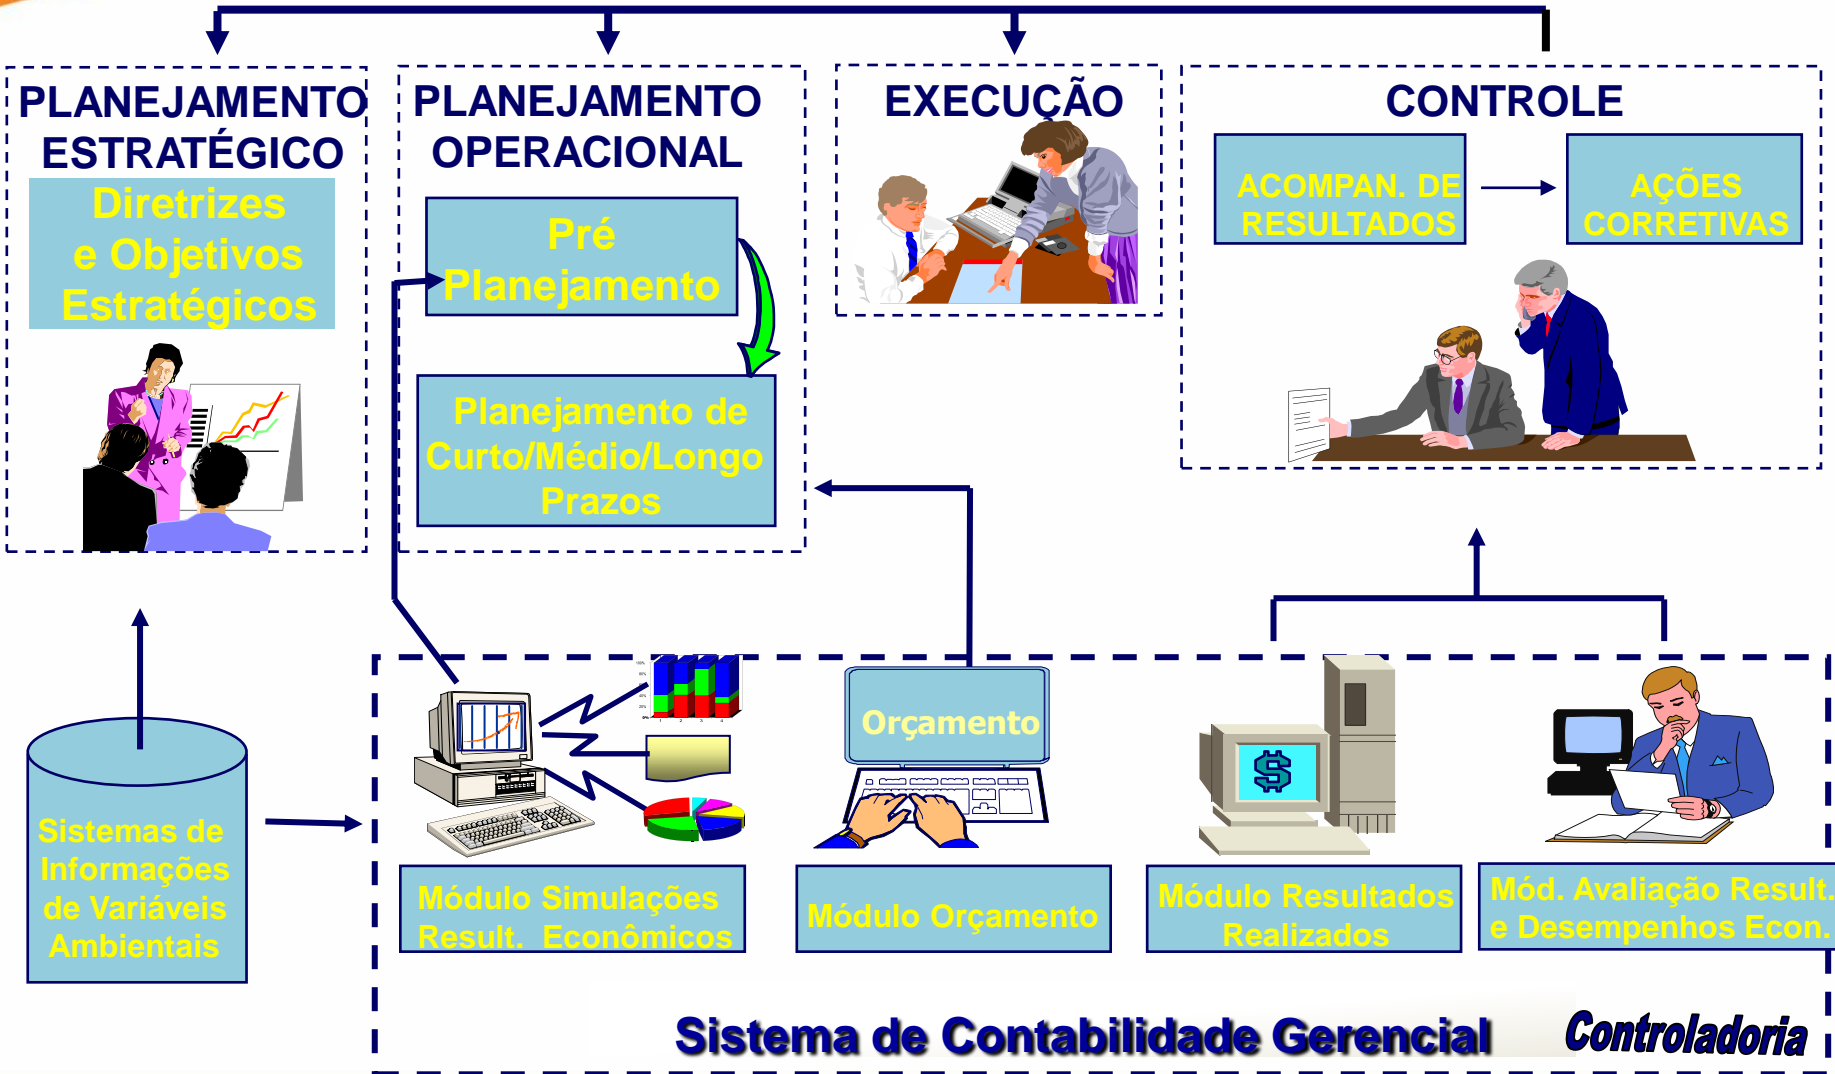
PLANEJAMENTO ESTRATÉGICO

Diretrizes e Objetivos Estratégicos

PLANEJAMENTO OPERACIONAL

Pré Planejamento

Planejamento de Curto/Médio/Longo Prazos

EXECUÇÃO

CONTROLE

ACOMPAN. DE RESULTADOS

AÇÕES CORRETIVAS

Sistemas de Informações de Variáveis Ambientais

Orçamento

Módulo Simulações Result. Econômicos

Módulo Orçamento

Módulo Resultados Realizados

Mód. Avaliação Result. e Desempenhos Econ.

Sistema de Contabilidade Gerencial

Controladoria